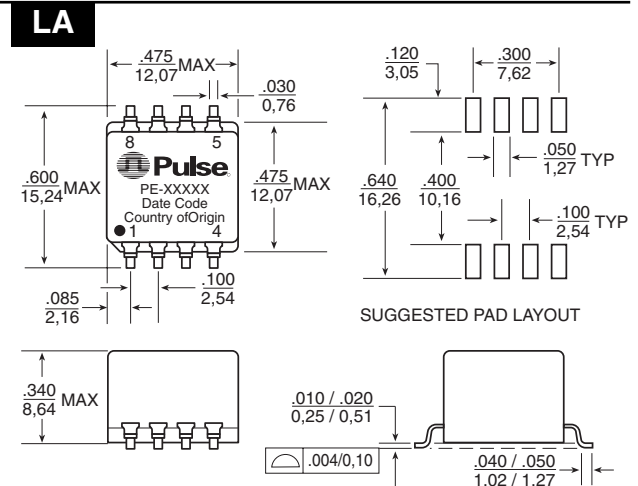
LA

$\frac{.475}{12,07}$MAX

$\frac{.030}{0,76}$

8 5

Pulse

PE-XXXXX
Date Code
Country ofOrigin

1 4

$\frac{.600}{15,24}$MAX

$\frac{.475}{12,07}$MAX

$\frac{.085}{2,16}$

$\frac{.100}{2,54}$

$\frac{.120}{3,05}$

$\frac{.300}{7,62}$

$\frac{.050}{1,27}$ TYP

$\frac{.640}{16,26}$

$\frac{.400}{10,16}$

$\frac{.100}{2,54}$ TYP

SUGGESTED PAD LAYOUT

$\frac{.340}{8,64}$ MAX

$\frac{.010 / .020}{0,25 / 0,51}$

.004/0,10

$\frac{.040 / .050}{1.02 / 1.27}$